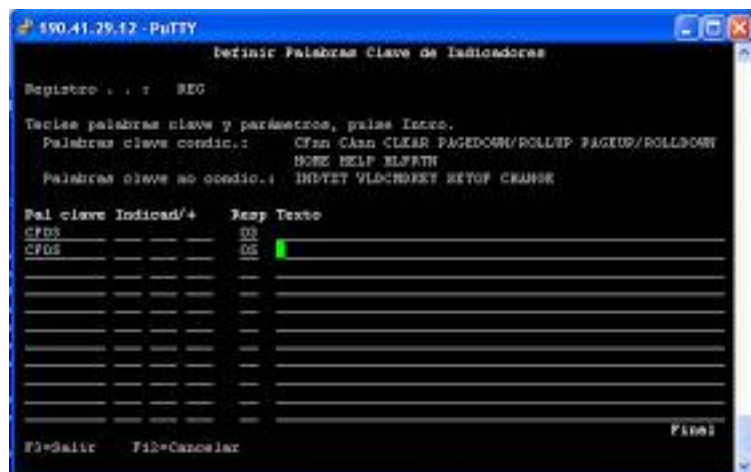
190.41.29.12 - PuTTY

Definir Palabras Clave de Indicadores

Registro . . . : REG

Teclee palabras clave y parámetros, pulse Intro.
Palabras clave condic.: CFnn CAnn CLEAR PAGEDOWN/ROLLUP PAGEUP/ROLLDOWN HOME HELP HLPRTN
Palabras clave no condic.: INDTXT VLDCMDKEY SETOF CHANGE

| Pal clave | Indicad/+ | Resp | Texto |
|---|---|---|---|
| CF03 | | 03 | |
| CF05 | | 05 | |

Final

F3=Salir F12=Cancelar